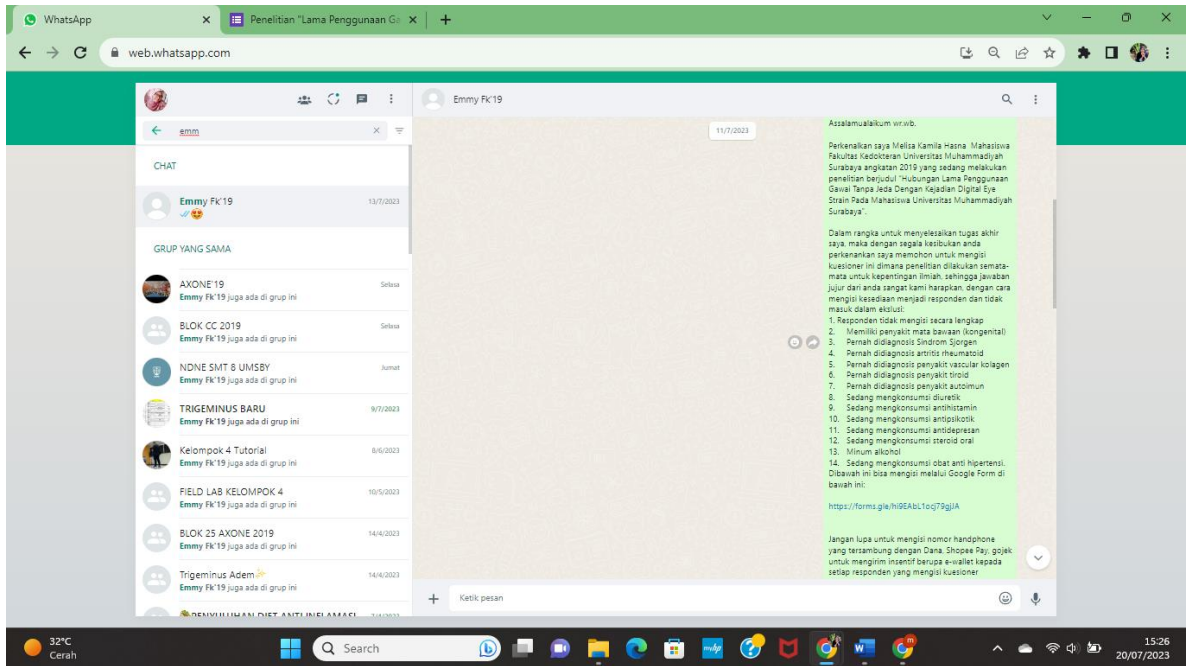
WhatsApp
Penelitian "Lama Penggunaan G
web.whatsapp.com

Emmy Fk'19

emm

CHAT

Emmy Fk'19 13/7/2023

GRUP YANG SAMA

AXONE'19 Selasa
Emmy Fk'19 juga ada di grup ini

BLOK CC 2019 Selasa
Emmy Fk'19 juga ada di grup ini

NDNE SMT 8 UMSBY Jumat
Emmy Fk'19 juga ada di grup ini

TRIGEMINUS BARU 9/7/2023
Emmy Fk'19 juga ada di grup ini

Kelompok 4 Tutorial 8/6/2023
Emmy Fk'19 juga ada di grup ini

FIELD LAB KELOMPOK 4 10/5/2023
Emmy Fk'19 juga ada di grup ini

BLOK 25 AXONE 2019 14/4/2023
Emmy Fk'19 juga ada di grup ini

Trigeminus Adem 14/4/2023
Emmy Fk'19 juga ada di grup ini

PENYULUHAN DIET ANTI INFLAMASI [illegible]

11/7/2023

Assalamualaikum wr.wb.

Perkenalkan saya Melisa Kamila Hasna Mahasiswa Fakultas Kedokteran Universitas Muhammadiyah Surabaya angkatan 2019 yang sedang melakukan penelitian berjudul "Hubungan Lama Penggunaan Gawai Tanpa Jeda Dengan Kejadian Digital Eye Strain Pada Mahasiswa Universitas Muhammadiyah Surabaya".

Dalam rangka untuk menyelesaikan tugas akhir saya, maka dengan segala kesibukan anda perkenankan saya memohon untuk mengisi kuesioner ini dimana penelitian dilakukan sematamata untuk kepentingan ilmiah, sehingga jawaban jujur dari anda sangat kami harapkan, dengan cara mengisi kesediaan menjadi responden dan tidak masuk dalam eksklusi:
1. Responden tidak mengisi secara lengkap
2. Memiliki penyakit mata bawaan (kongenital)
3. Pernah didiagnosis Sindrom Sjorgen
4. Pernah didiagnosis artritis rheumatoid
5. Pernah didiagnosis penyakit vascular kolagen
6. Pernah didiagnosis penyakit tiroid
7. Pernah didiagnosis penyakit autoimun
8. Sedang mengkonsumsi diuretik
9. Sedang mengkonsumsi antihistamin
10. Sedang mengkonsumsi antipsikotik
11. Sedang mengkonsumsi antidepresan
12. Sedang mengkonsumsi steroid oral
13. Minum alkohol
14. Sedang mengkonsumsi obat anti hipertensi.
Dibawah ini bisa mengisi melalui Google Form di bawah ini:

https://forms.gle/hi9EAbL1ocj79gjJA

Jangan lupa untuk mengisi nomor handphone yang tersambung dengan Dana, Shopee Pay, gojek untuk mengirim insentif berupa e-wallet kepada setiap responden yang mengisi kuesioner

Ketik pesan

32°C
Cerah
Search
15:26
20/07/2023